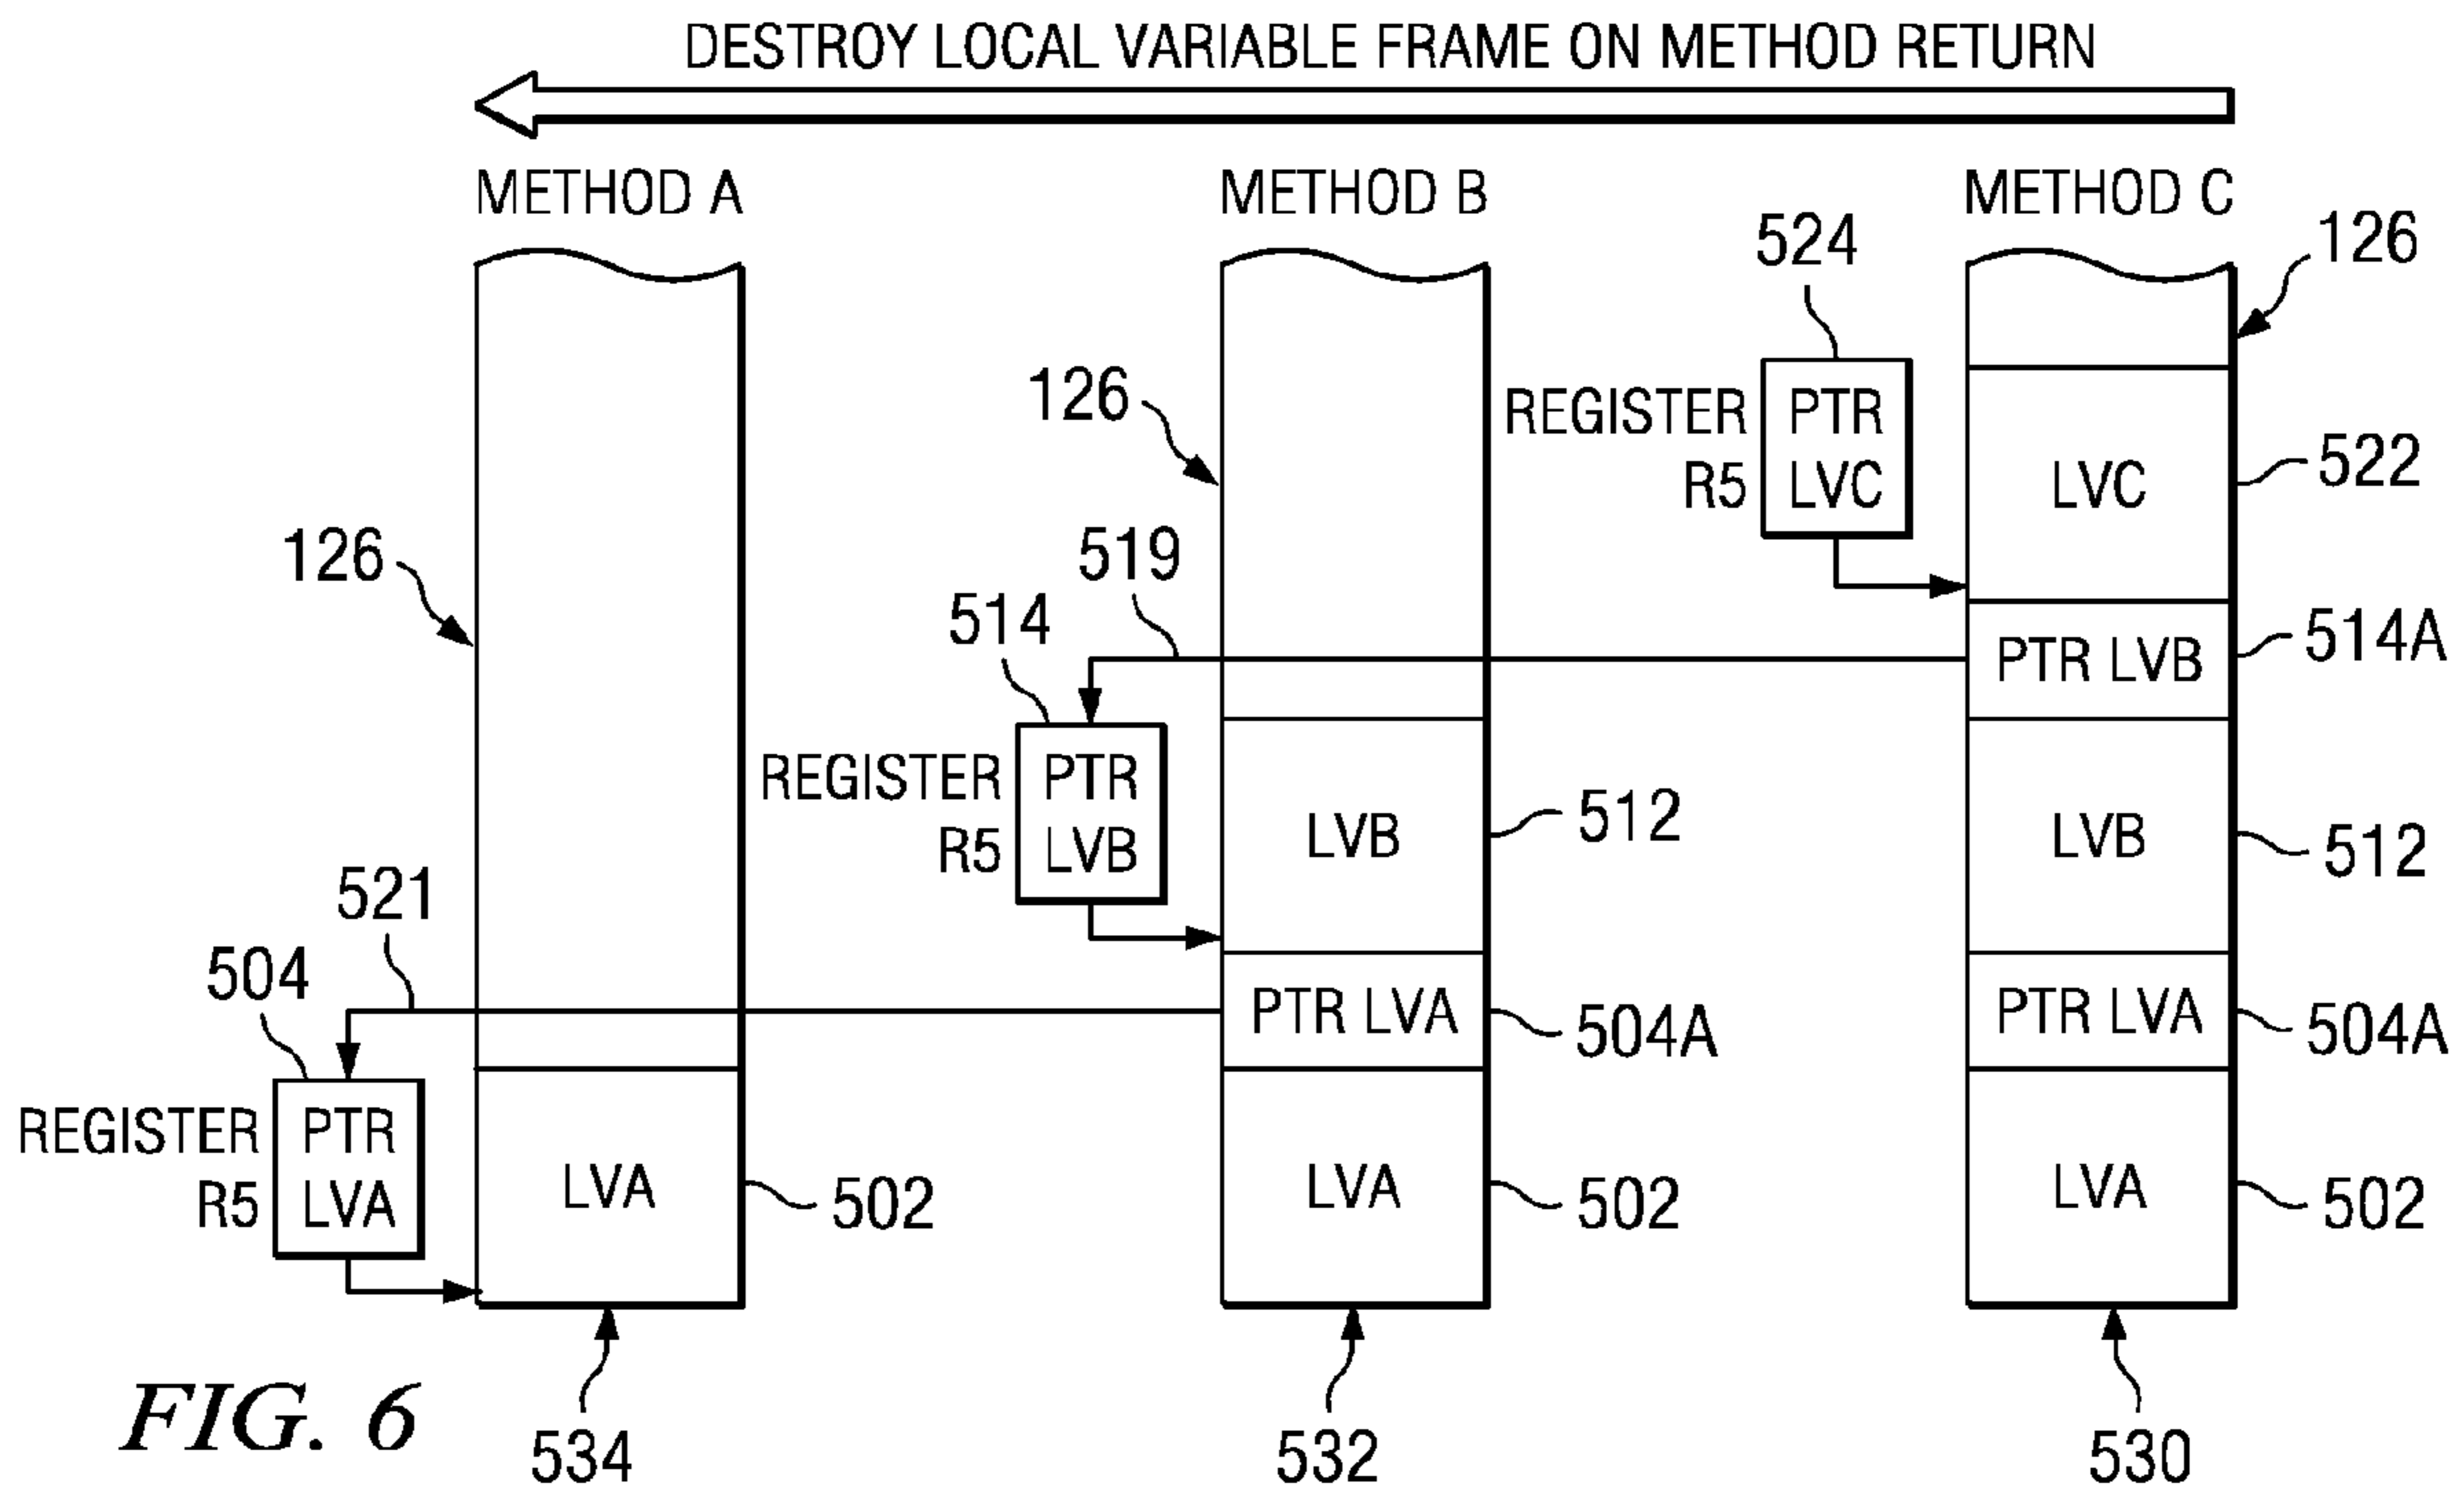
DESTROY LOCAL VARIABLE FRAME ON METHOD RETURN

METHOD A

METHOD B

METHOD C

524

126

126

REGISTER R5

PTR LVC

LVC

522

126

519

514

PTR LVB

514A

REGISTER R5

PTR LVB

LVB

512

LVB

512

521

504

PTR LVA

504A

PTR LVA

504A

REGISTER R5

PTR LVA

LVA

502

LVA

502

LVA

502

FIG. 6

534

532

530